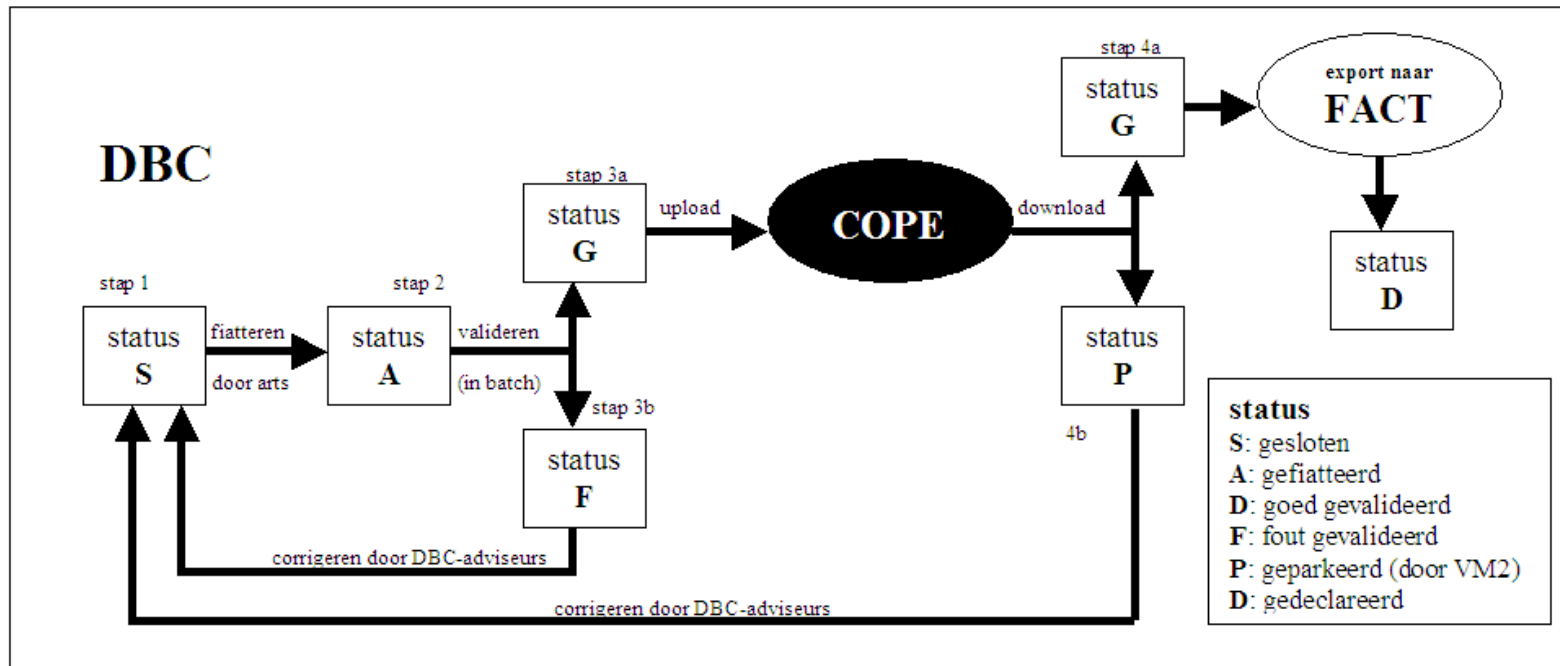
DBC

stap 1
status
S

fiatteren
door arts

stap 2
status
A

valideren
(in batch)

stap 3a
status
G

stap 3b
status
F

upload

COPE

download

stap 4a
status
G

export naar
FACT

status
D

status
P

4b

corrigeren door DBC-adviseurs

corrigeren door DBC-adviseurs

status
S: gesloten
A: gefiatteerd
D: goed gevalideerd
F: fout gevalideerd
P: geparkeerd (door VM2)
D: gedeclareerd